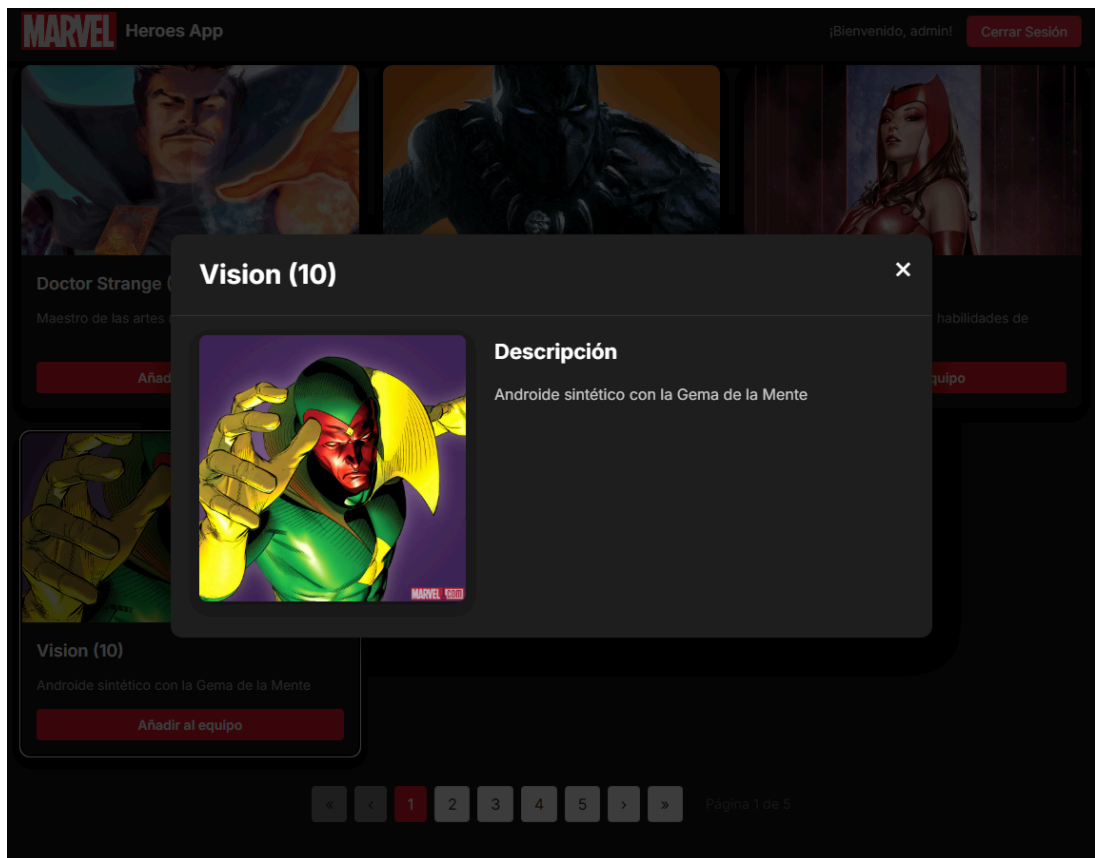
MARVEL Heroes App

¡Bienvenido, admin! Cerrar Sesión

Doctor Strange (

Maestro de las artes

Añad

habilidades de

quipo

Vision (10)

×

MARVEL .com

Descripción

Androide sintético con la Gema de la Mente

Vision (10)

Androide sintético con la Gema de la Mente

Añadir al equipo

« ‹ 1 2 3 4 5 › »

Página 1 de 5